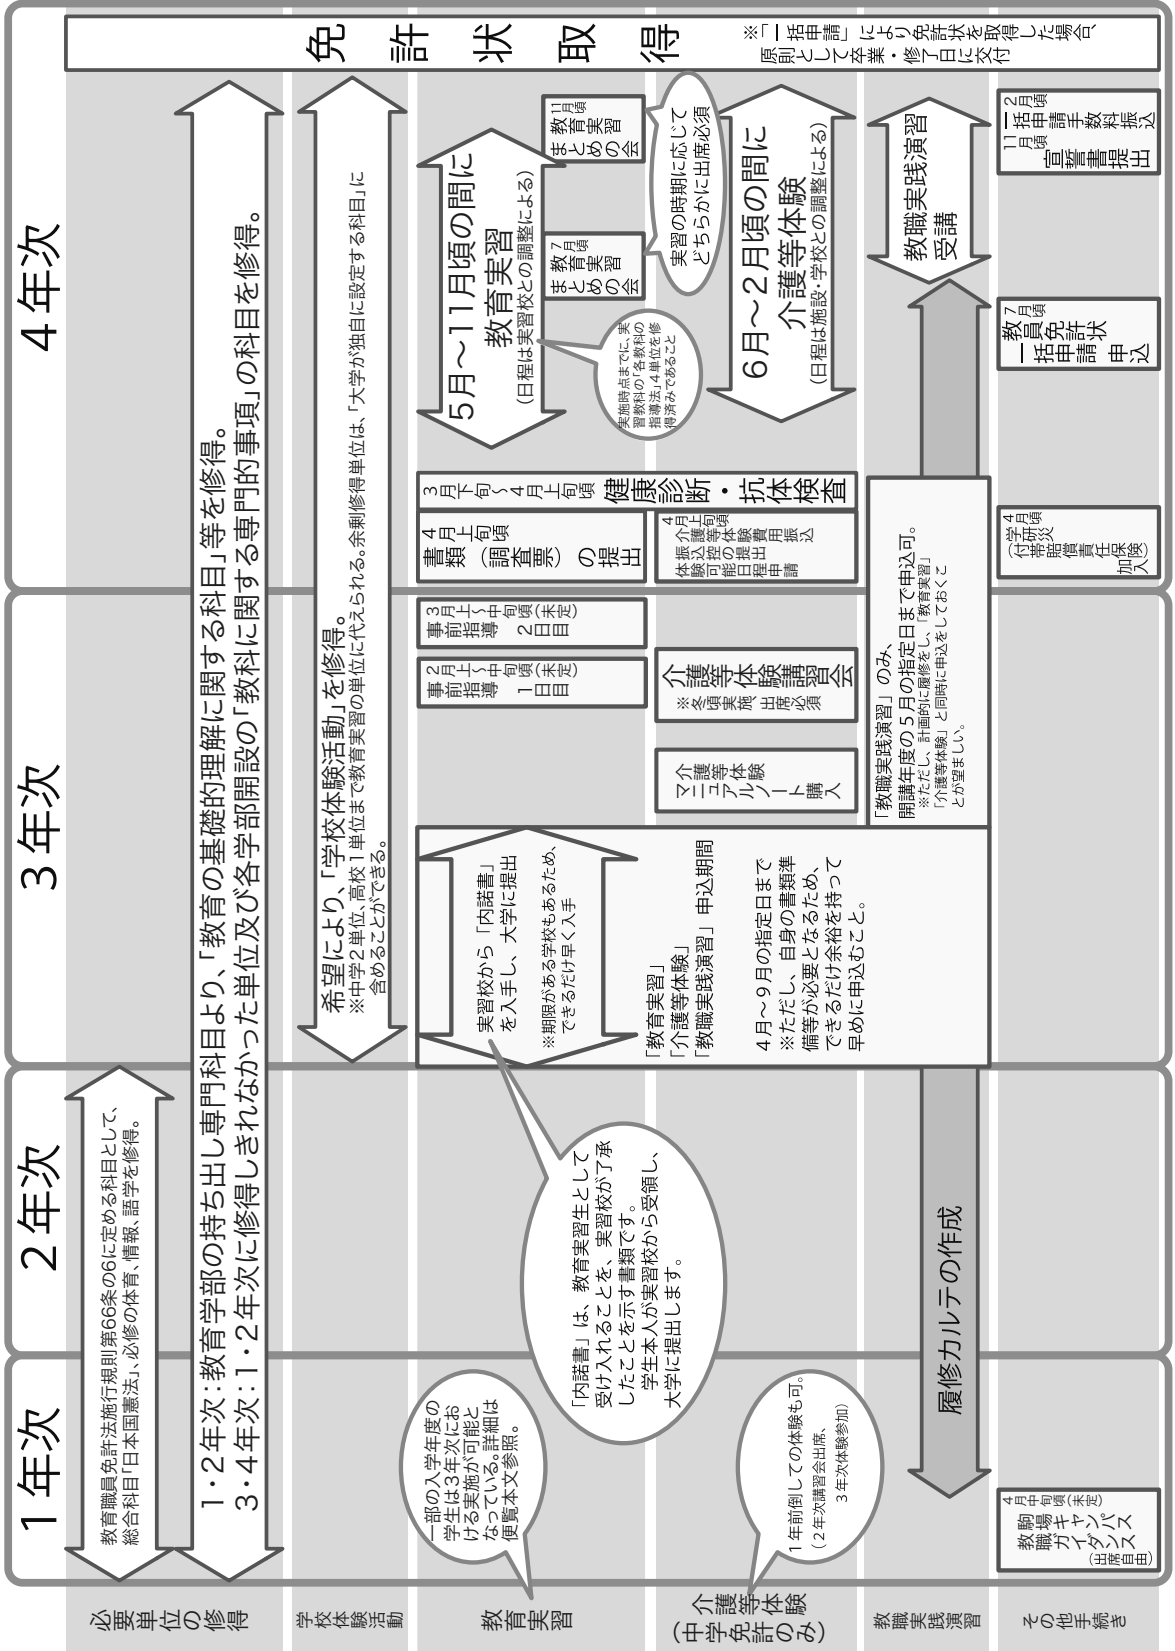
必要単位の修得

学校体験活動

教育実習

介護等体験（中学免許のみ）

教職実践演習

その他手続き

1年次

2年次

3年次

4年次

免 許 状 取 得

※「一括申請」により免許状を取得した場合、原則として卒業・修了日に交付

教育職員免許法施行規則第66条の6に定める科目として、総合科目「日本国憲法」、必修の体育、情報、語学を修得。

1・2年次：教育学部の持ち出し専門科目より、「教育の基礎的理解に関する科目」等を修得。
3・4年次：1・2年次に修得しきれなかった単位及び各学部開設の「教科に関する専門的事項」の科目を修得。

希望により、「学校体験活動」を修得。
※中学2単位、高校1単位まで教育実習の単位に代えられる。余剰修得単位は、「大学が独自に設定する科目」に含めることができる。

一部の入学年度の学生は3年次における実施が可能となっている。詳細は便覧本文参照。

「内諾書」は、教育実習生として受け入れることを、実習校が了承したことを示す書類です。
学生本人が実習校から受領し、大学に提出します。

実習校から「内諾書」を入手し、大学に提出
※期限がある学校もあるため、できるだけ早く入手

「教育実習」
「介護等体験」
「教職実践演習」申込期間

4月～9月の指定日まで
※ただし、自身の書類準備等が必要となるため、できるだけ余裕を持って早めに申込むこと。

2月上～中旬頃（未定）
事前指導 1日目

3月上～中旬頃（未定）
事前指導 2日目

4月上旬頃
書類（調査票）の提出

3月下旬～4月上旬頃
健康診断・抗体検査

5月～11月頃の間に
教育実習
（日程は実習校との調整による）

実施時点までに、実習教科の「各教科の指導法」4単位を修得済みであること

7月頃
教育実習まとめの会

11月頃
教育実習まとめの会

実習の時期に応じてどちらかに出席必須

1年前倒しての体験も可。
（2年次講習会出席、3年次体験参加）

介護等体験マニュアルノート購入

介護等体験講習会
※冬頃実施 出席必須

4月～5月頃
介護等体験費用振込
体験可能日程提出
振込確認書提出

6月～2月頃の間に
介護等体験
（日程は施設・学校との調整による）

「教職実践演習」のみ、開講年度の5月の指定日まで申込可。
※ただし、計画的に履修をし、「教育実習」「介護等体験」と同時に申込をしておくことが望ましい。

教職実践演習受講

履修カルテの作成

4月中旬頃（未定）
教職ガイダンス
駒場キャンパス
（出席自由）

4月頃
学研災付帯賠償責任保険（加入）

7月頃
教員免許状一括申請申込

11月～12月頃
一括申請手数料振込
宣誓書提出